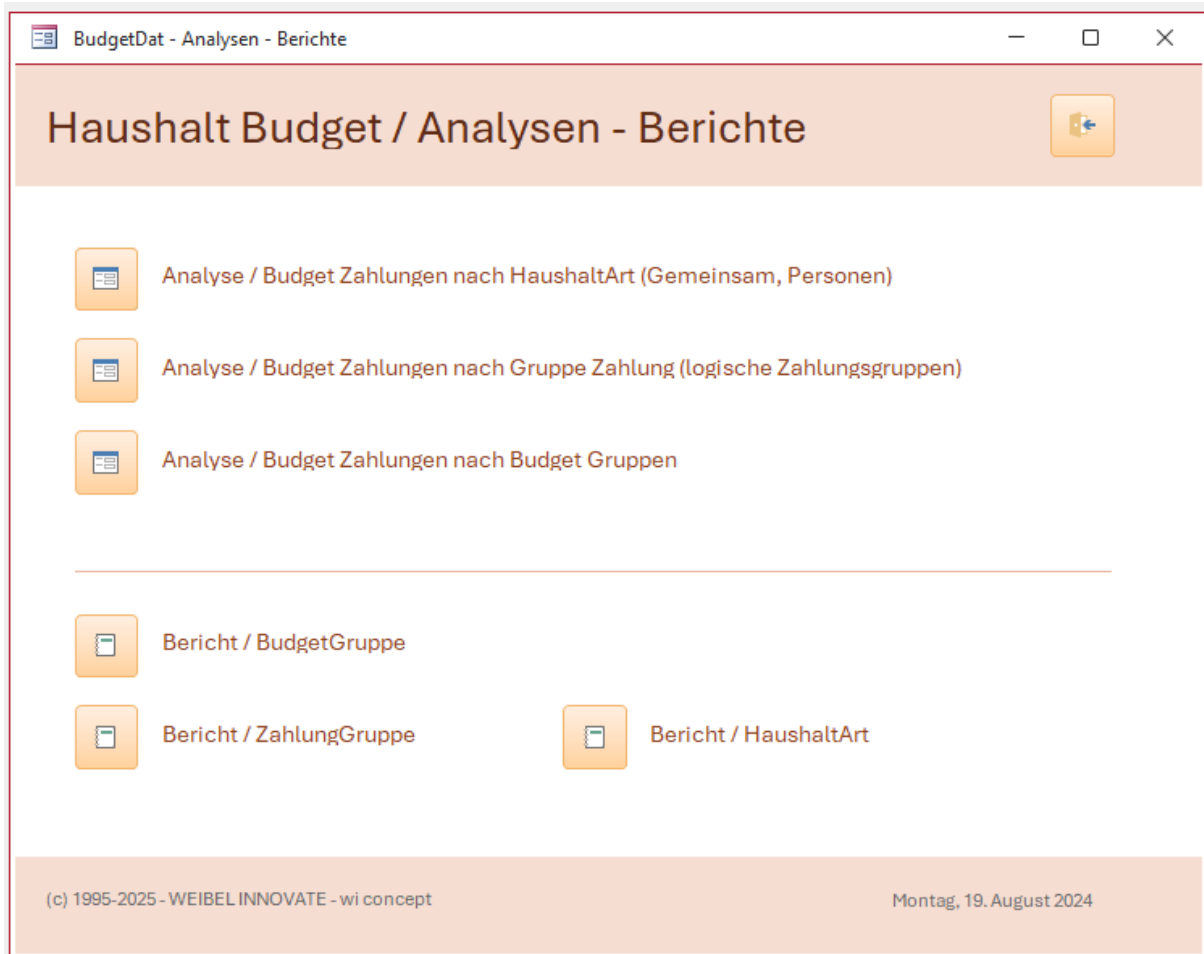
BudgetDat - Analysen - Berichte

Haushalt Budget / Analysen - Berichte

Analyse / Budget Zahlungen nach HaushaltArt (Gemeinsam, Personen)

Analyse / Budget Zahlungen nach Gruppe Zahlung (logische Zahlungsgruppen)

Analyse / Budget Zahlungen nach Budget Gruppen

Bericht / BudgetGruppe

Bericht / ZahlungGruppe

Bericht / HaushaltArt

(c) 1995-2025 - WEIBEL INNOVATE - wi concept

Montag, 19. August 2024